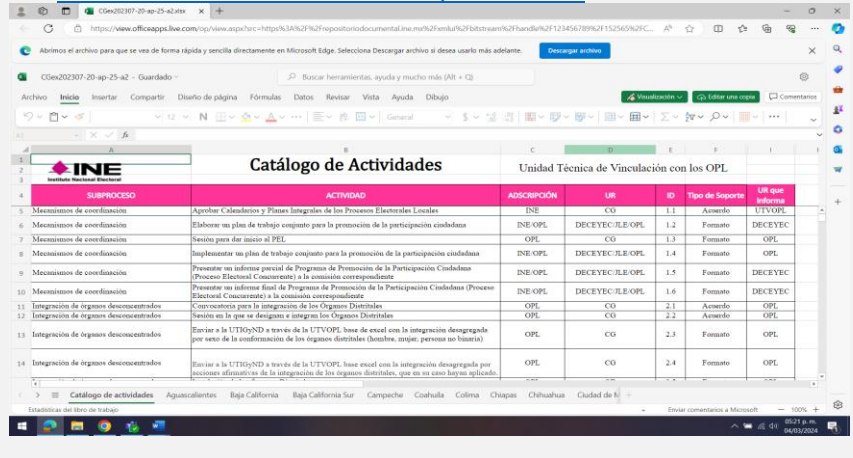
CGex202307-20-ap-25-a2.xlsx ×

https://view.officeapps.live.com/op/view.aspx?src=https%3A%2F%2Frepositoriodocumental.ine.mx%2Fxmlui%2Fbitstream%2Fhandle%2F123456789%2F152565%2FC...

Abrimos el archivo para que se vea de forma rápida y sencilla directamente en Microsoft Edge. Selecciona Descargar archivo si desea usarlo más adelante.

Descargar archivo

CGex202307-20-ap-25-a2 - Guardado

Buscar herramientas, ayuda y mucho más (Alt + Q)

Archivo Inicio Insertar Compartir Diseño de página Fórmulas Datos Revisar Vista Ayuda Dibujo

Visualización Editar una copia Comentarios

12 General

fx

INE Instituto Nacional Electoral

Catálogo de Actividades

Unidad Técnica de Vinculación con los OPL

| SUBPROCESO | ACTIVIDAD | ADSCRIPCIÓN | UR | ID | Tipo de Soporte | UR que informa |
|---|---|---|---|---|---|---|
| Mecanismos de coordinación | Aprobar Calendarios y Planes Integrales de los Procesos Electorales Locales | INE | CG | 1.1 | Acuerdo | UTVOPL |
| Mecanismos de coordinación | Elaborar un plan de trabajo conjunto para la promoción de la participación ciudadana | INE/OPL | DECEYEC/JLE/OPL | 1.2 | Formato | DECEYEC |
| Mecanismos de coordinación | Sesión para dar inicio al PEL | OPL | CG | 1.3 | Formato | OPL |
| Mecanismos de coordinación | Implementar un plan de trabajo conjunto para la promoción de la participación ciudadana | INE/OPL | DECEYEC/JLE/OPL | 1.4 | Formato | OPL |
| Mecanismos de coordinación | Presentar un informe parcial de Programa de Promoción de la Participación Ciudadana (Proceso Electoral Concurrente) a la comisión correspondiente | INE/OPL | DECEYEC/JLE/OPL | 1.5 | Formato | DECEYEC |
| Mecanismos de coordinación | Presentar un informe final de Programa de Promoción de la Participación Ciudadana (Proceso Electoral Concurrente) a la comisión correspondiente | INE/OPL | DECEYEC/JLE/OPL | 1.6 | Formato | DECEYEC |
| Integración de órganos desconcentrados | Convocatoria para la integración de los Órganos Distritales | OPL | CG | 2.1 | Acuerdo | OPL |
| Integración de órganos desconcentrados | Sesión en la que se designan e integran los Órganos Distritales | OPL | CG | 2.2 | Acuerdo | OPL |
| Integración de órganos desconcentrados | Enviar a la UTIGyND a través de la UTVOPL base de excel con la integración desagregada por sexo de la conformación de los órganos distritales (hombre, mujer, persona no binaria) | OPL | CG | 2.3 | Formato | OPL |
| Integración de órganos desconcentrados | Enviar a la UTIGyND a través de la UTVOPL base excel con la integración desagregada por acciones afirmativas de la integración de los órganos distritales, que en su caso hayan aplicado. | OPL | CG | 2.4 | Formato | OPL |

Catálogo de actividades Aguascalientes Baja California Baja California Sur Campeche Coahuila Colima Chiapas Chihuahua Ciudad de M

Estadísticas del libro de trabajo Enviar comentarios a Microsoft 100%

05:21 p. m. 04/03/2024